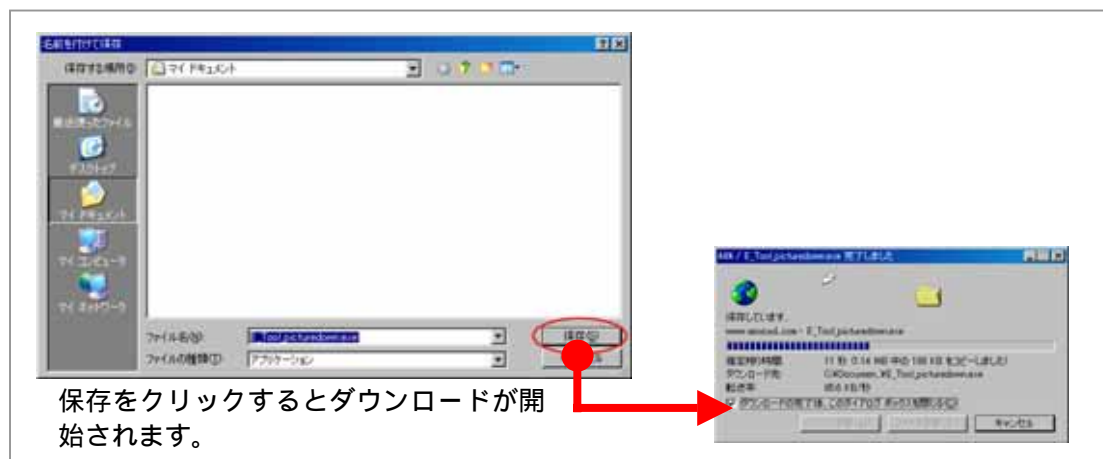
名前を付けて保存

保存する場所(I): マイ ドキュメント

最近使ったファイル

デスクトップ

マイ ドキュメント

マイ コンピュータ

マイ ネットワーク

ファイル名(N): E_Tool_picturedown.exe

ファイルの種類(T): アプリケーション

保存(S)

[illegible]

保存をクリックするとダウンロードが開始されます。

48% / E_Tool_picturedown.exe 完了しました

保存しています:

www.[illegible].com - E_Tool_picturedown.exe

推定残り時間: 11 秒 (0.14 MB 中 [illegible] KB をコピーしました)

ダウンロード先: C:\Documen_\E_Tool_picturedown.exe

転送率: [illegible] KB/秒

ダウンロードの完了後、このダイアログ ボックスを閉じる(C)

キャンセル